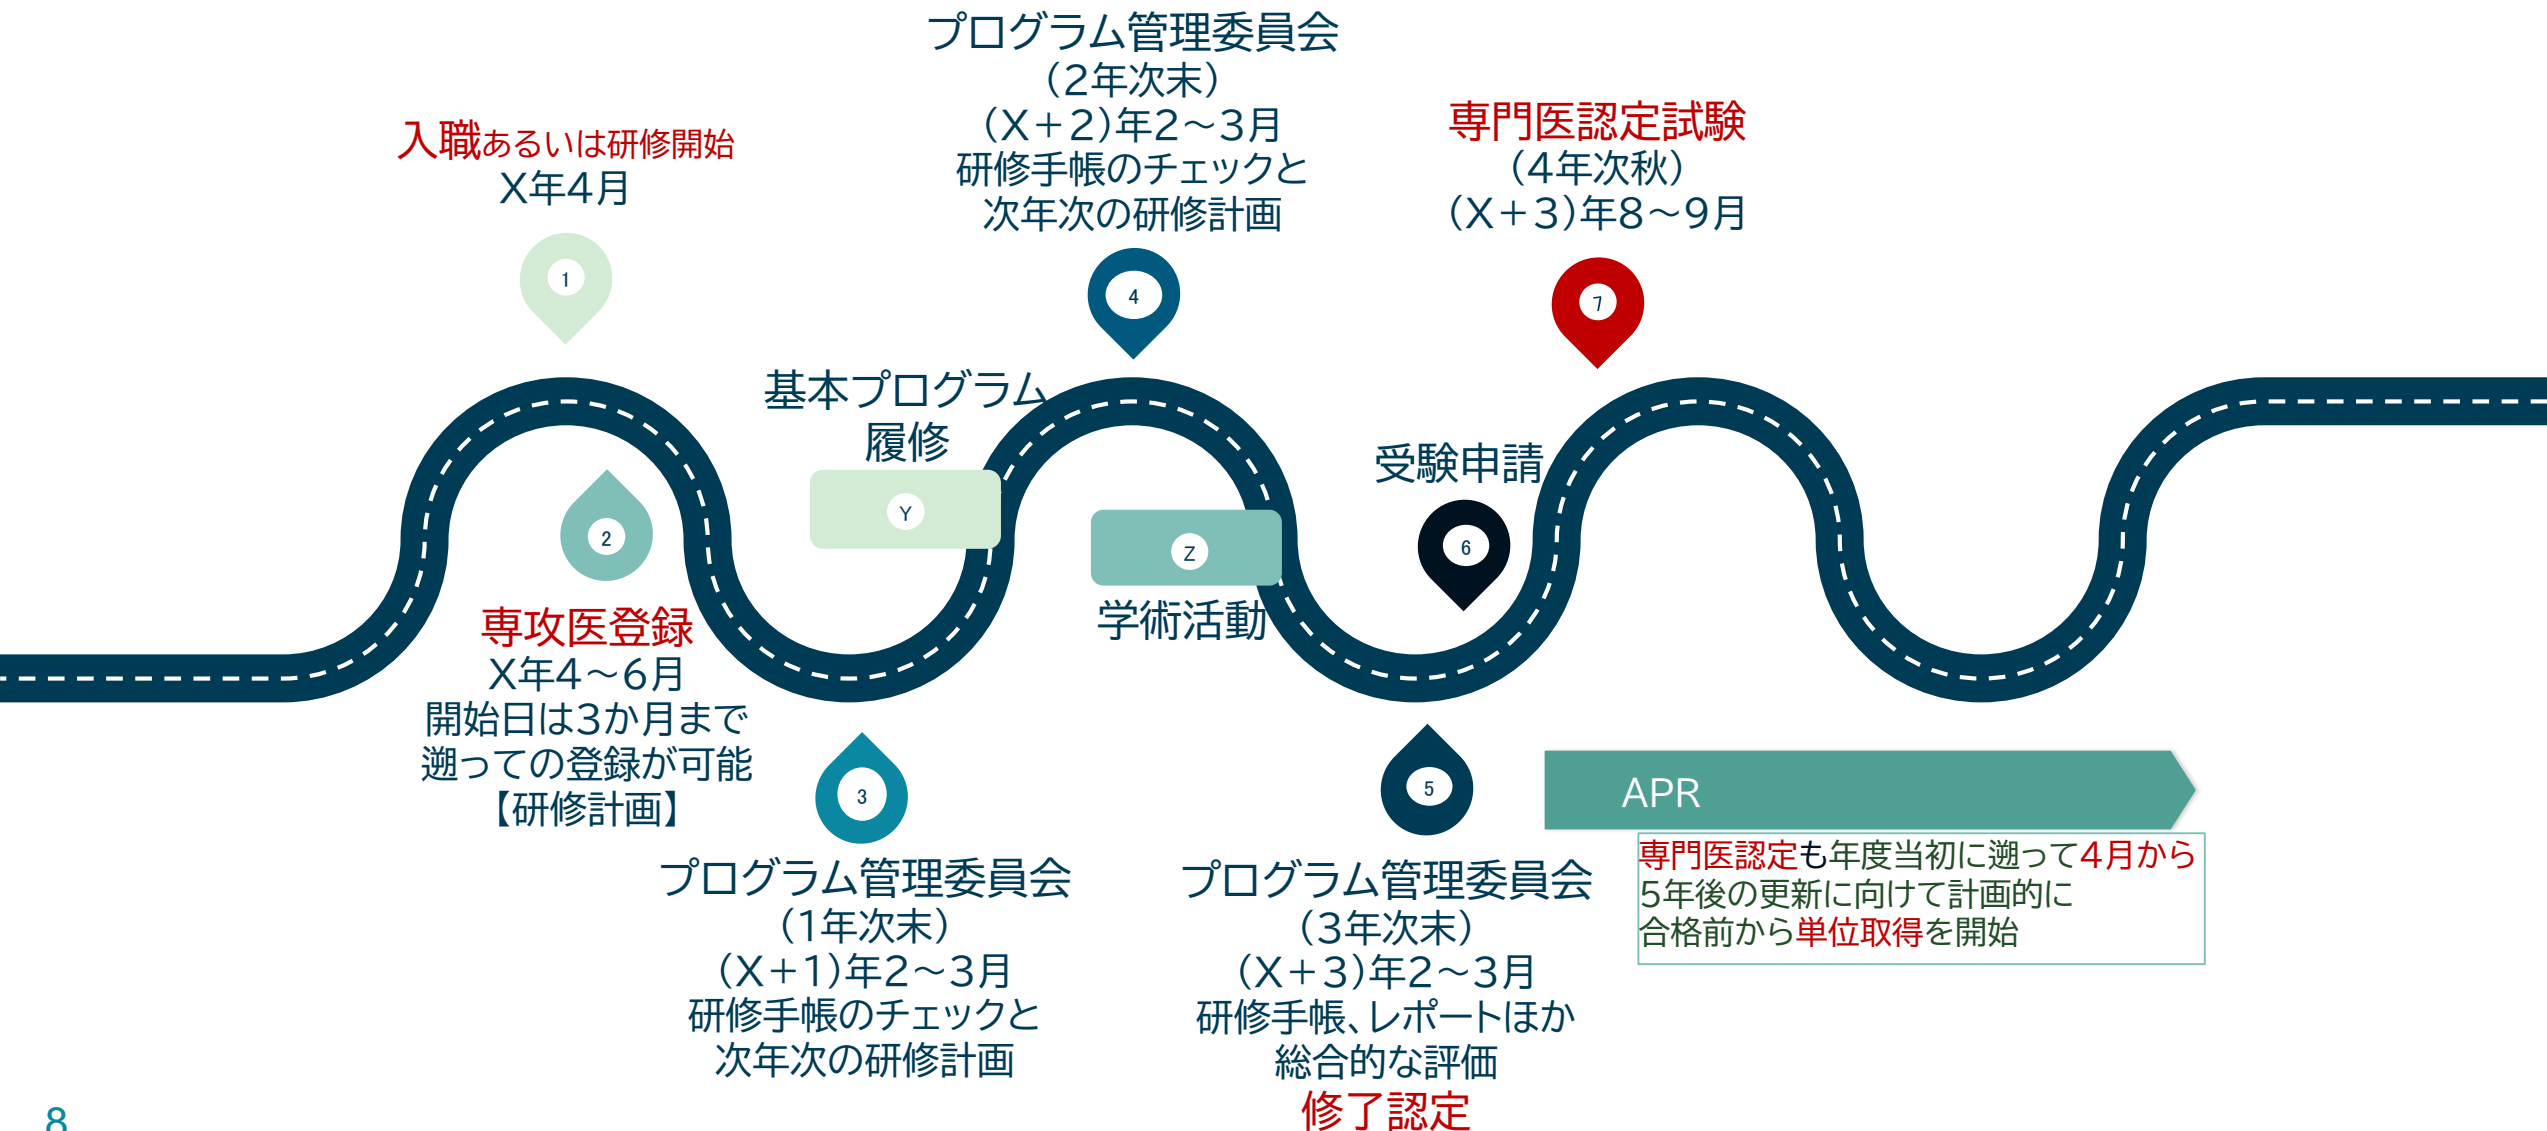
プログラム管理委員会
(2年次末)
(X+2)年2~3月
研修手帳のチェックと
次年次の研修計画

入職あるいは研修開始
X年4月

専門医認定試験
(4年次秋)
(X+3)年8~9月

1

4

7

基本プログラム
履修

Y

受験申請

Z

6

2

学術活動

専攻医登録
X年4~6月
開始日は3か月まで
遡っての登録が可能
【研修計画】

3

5

APR

専門医認定も年度当初に遡って4月から
5年後の更新に向けて計画的に
合格前から単位取得を開始

プログラム管理委員会
(1年次末)
(X+1)年2~3月
研修手帳のチェックと
次年次の研修計画

プログラム管理委員会
(3年次末)
(X+3)年2~3月
研修手帳、レポートほか
総合的な評価
修了認定

8